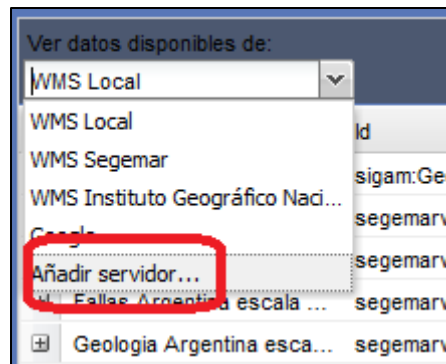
Ver datos disponibles de:

WMS Local

WMS Local
WMS Segemar
WMS Instituto Geográfico Naci...
Google
Añadir servidor...

Id
sigam:Ge
segemarv
segemarv
Fallas Argentina escala ... segemarv
Geologia Argentina esca... segemarv